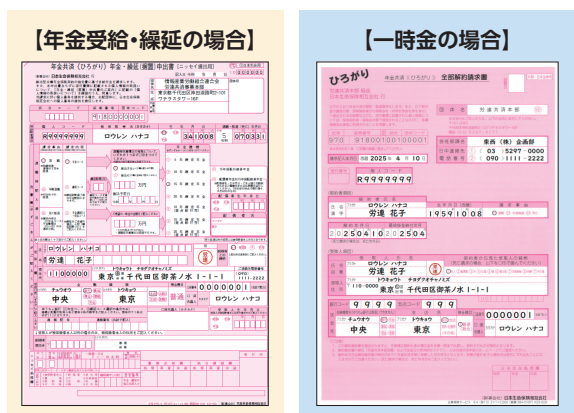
【年金受給・繰延の場合】

【一時金の場合】

年金共済（ひろがり）年金・繰延（裏面）申出書

日本生命保険相互会社

情報産業労働組合連合会
労連共済事業本部
東京都千代田区神田小川町 3-28-5
ワテラスタワー 18F

R9999999

ロウレン ハナコ

34100 8

07033 1

ロウレン ハナコ

労連　花子

1100000

東京　千代田区御茶ノ水 1-1-1

チュウオウ

トウキョウ

中央

東京

0000001

ロウレン ハナコ

ひろがり

年金共済（ひろがり）全部解約請求書

労連共済本部 殿

労連共済本部

970 9180010010001

2025 4 10

東西（株）企画部

03 5297 0000

090 1111 2222

R99999999

ロウレン ハナコ

労連　花子

1959 10 08

2025 04 10 2504

ロウレン ハナコ

労連　花子

1100000

東京　千代田区御茶ノ水 1-1-1

9999

チュウオウ

トウキョウ

中央

東京

0000001

ロウレン ハナコ